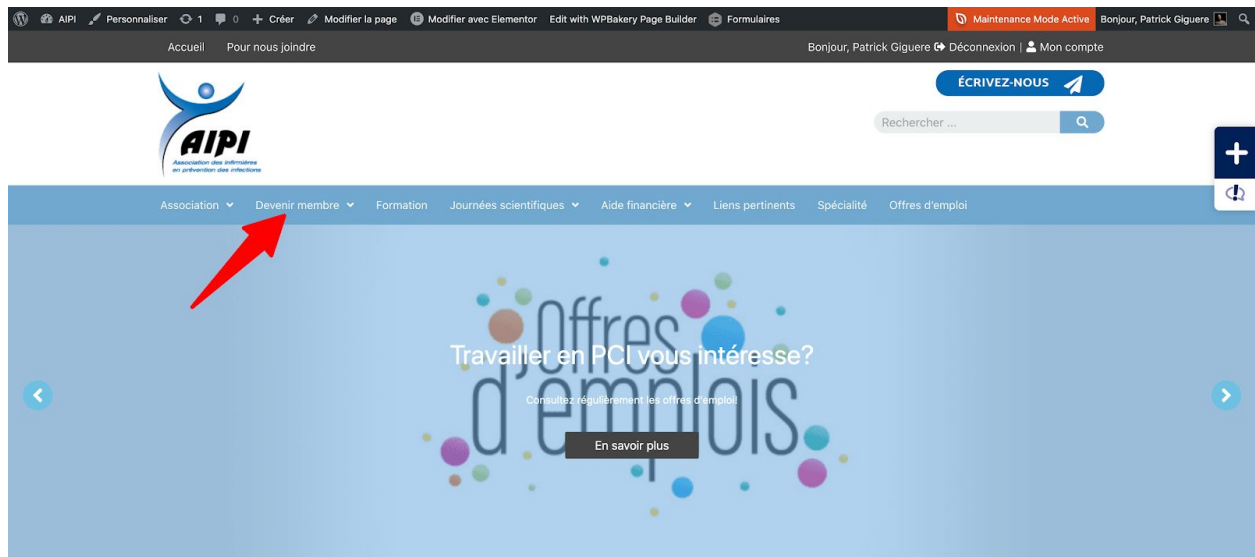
AIPI Personnaliser 1 0 Créer Modifier la page Modifier avec Elementor Edit with WPBakery Page Builder Formulaires Maintenance Mode Active Bonjour, Patrick Giguere

Accueil Pour nous joindre

Bonjour, Patrick Giguere Déconnexion | Mon compte

AIPI
Association des infirmières en prévention des infections

ÉCRIVEZ-NOUS

Rechercher ...

Association Devenir membre Formation Journées scientifiques Aide financière Liens pertinents Spécialité Offres d'emploi

Offres d'emplois

Travailler en PCI vous intéresse?

Consultez régulièrement les offres d'emploi!

En savoir plus